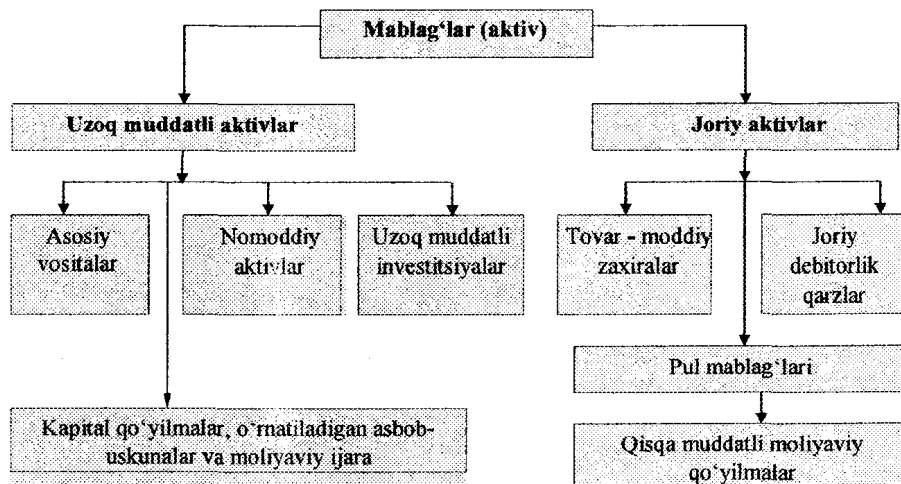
Mablag'lar (aktiv)

Uzoq muddatli aktivlar

Joriy aktivlar

Asosiy vositalar

Nomoddiy aktivlar

Uzoq muddatli investitsiyalar

Tovar - moddiy zaxiralar

Joriy debitorlik qarzlar

Pul mablag'lari

Kapital qo'yilmalar, o'rnatiladigan asbob-uskunalar va moliyaviy ijara

Qisqa muddatli moliyaviy qo'yilmalar